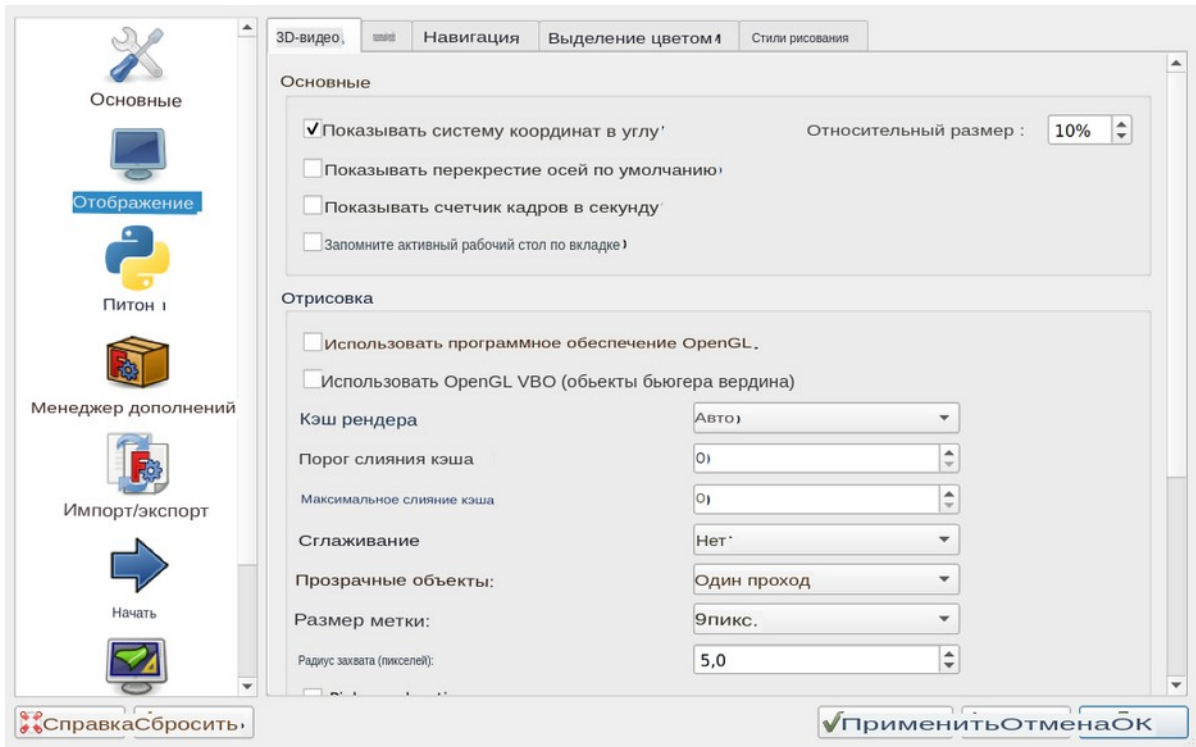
Основные

Отображение

Питон ı

Менеджер дополнений

Импорт/экспорт

Начать

3D-видео, | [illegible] | Навигация | Выделение цветом | Стили рисования

Основные

✓Показывать систему координат в углу'

Относительный размер : 10%

Показывать перекрестие осей по умолчанию

Показывать счетчик кадров в секунду

Запомните активный рабочий стол по вкладке

Отрисовка

Использовать программное обеспечение OpenGL.

Использовать OpenGL VBO (обьекты бьюгера вердина)

Кэш рендера Авто)

Порог слияния кэша 0)

Максимальное слияние кэша 0)

Сглаживание Нет'

Прозрачные объекты: Один проход

Размер метки: 9пикс.

Радиус захвата (пикселей): 5,0

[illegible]

СправкаСбросить

ПрименитьОтменаОК